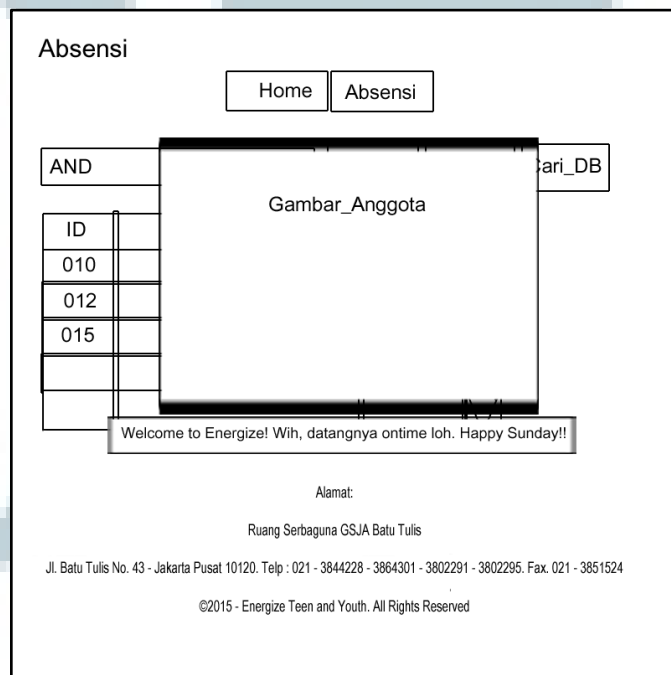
Absensi

Home | Absensi

AND

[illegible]ari_DB

Gambar_Anggota

| ID |
|---|
| 010 |
| 012 |
| 015 |
| |

Welcome to Energize! Wih, datangnya ontime loh. Happy Sunday!!

Alamat:

Ruang Serbaguna GSJA Batu Tulis

Jl. Batu Tulis No. 43 - Jakarta Pusat 10120. Telp : 021 - 3844228 - 3864301 - 3802291 - 3802295. Fax. 021 - 3851524

©2015 - Energize Teen and Youth. All Rights Reserved